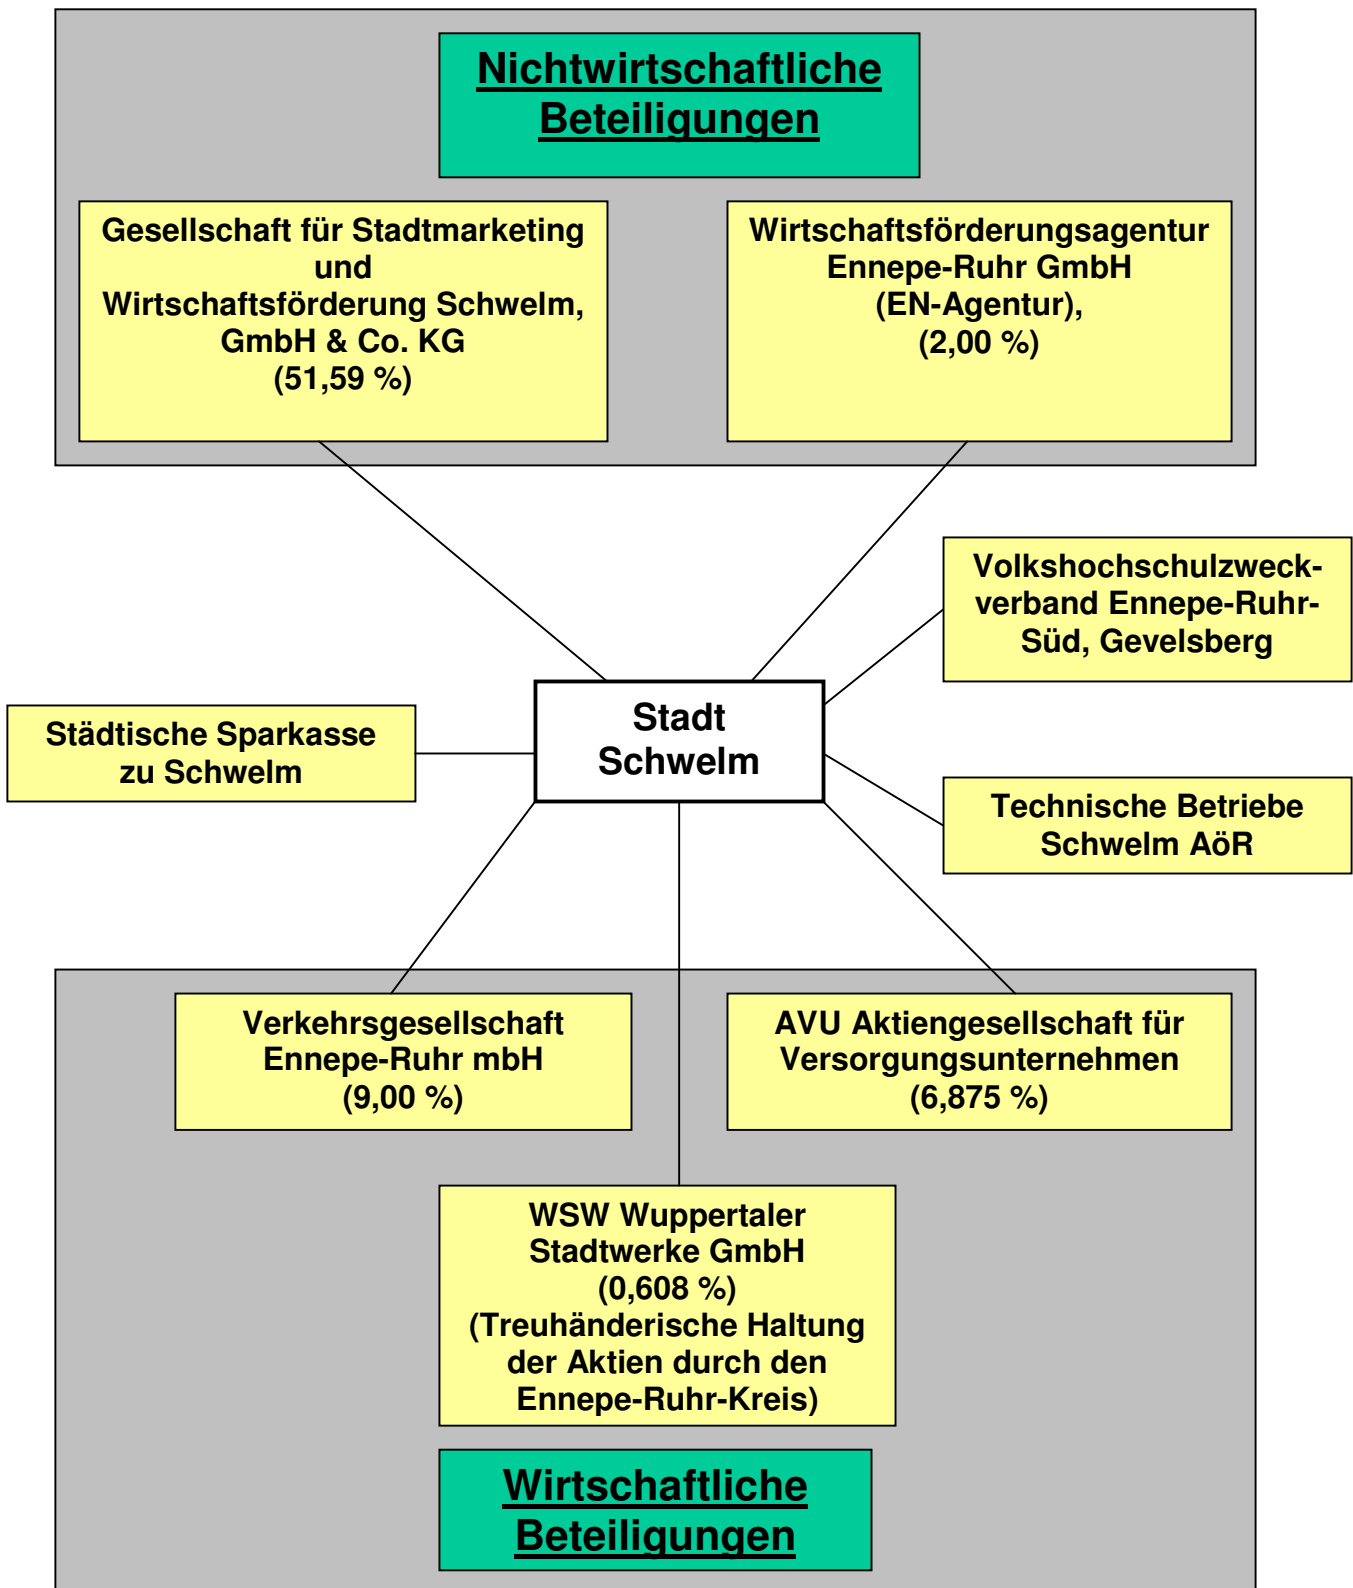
Nichtwirtschaftliche Beteiligungen

Gesellschaft für Stadtmarketing und Wirtschaftsförderung Schwelm, GmbH & Co. KG (51,59 %)

Wirtschaftsförderungsagentur Ennepe-Ruhr GmbH (EN-Agentur), (2,00 %)

Volkshochschulzweckverband Ennepe-Ruhr-Süd, Gevelsberg

Städtische Sparkasse zu Schwelm

Stadt Schwelm

Technische Betriebe Schwelm AöR

Verkehrsgesellschaft Ennepe-Ruhr mbH (9,00 %)

AVU Aktiengesellschaft für Versorgungsunternehmen (6,875 %)

WSW Wuppertaler Stadtwerke GmbH (0,608 %) (Treuhänderische Haltung der Aktien durch den Ennepe-Ruhr-Kreis)

Wirtschaftliche Beteiligungen